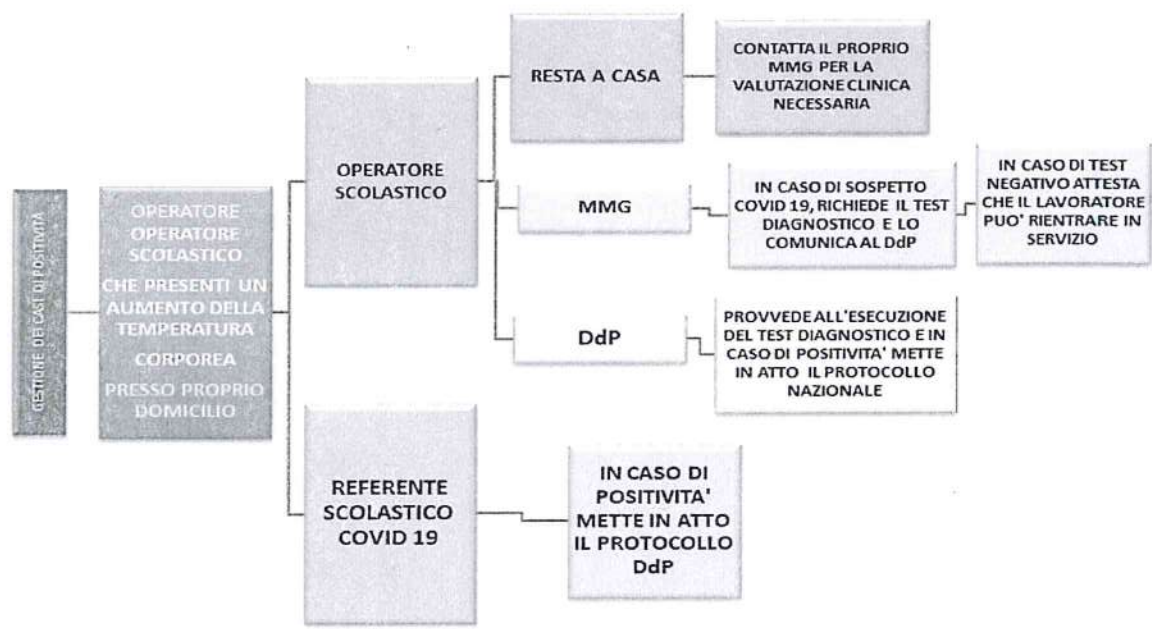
GESTIONE DEI CASI DI POSITIVITÀ

OPERATORE OPERATORE SCOLASTICO CHE PRESENTI UN AUMENTO DELLA TEMPERATURA CORPOREA PRESSO PROPRIO DOMICILIO

OPERATORE SCOLASTICO

RESTA A CASA

CONTATTA IL PROPRIO MMG PER LA VALUTAZIONE CLINICA NECESSARIA

MMG

IN CASO DI SOSPETTO COVID 19, RICHIEDE IL TEST DIAGNOSTICO E LO COMUNICA AL DdP

IN CASO DI TEST NEGATIVO ATTESTA CHE IL LAVORATORE PUO' RIENTRARE IN SERVIZIO

DdP

PROVVEDE ALL'ESECUZIONE DEL TEST DIAGNOSTICO E IN CASO DI POSITIVITA' METTE IN ATTO IL PROTOCOLLO NAZIONALE

REFERENTE SCOLASTICO COVID 19

IN CASO DI POSITIVITA' METTE IN ATTO IL PROTOCOLLO DdP